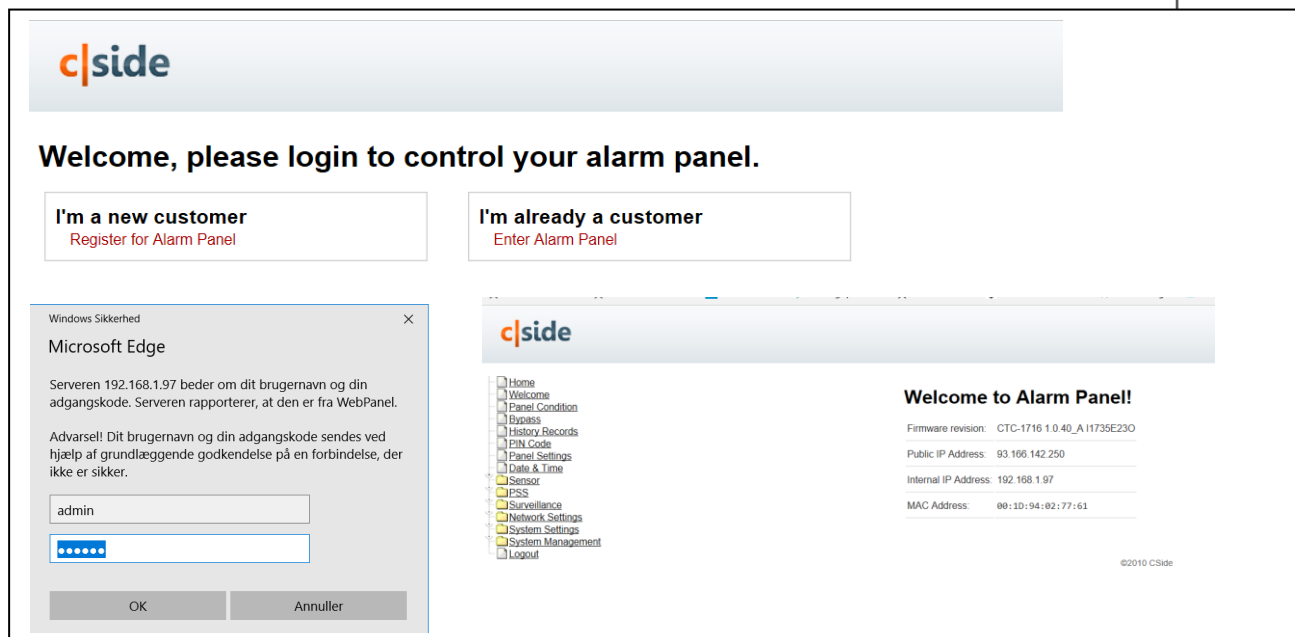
c|side

Welcome, please login to control your alarm panel.

I'm a new customer
Register for Alarm Panel

I'm already a customer
Enter Alarm Panel

Windows Sikkerhed

Microsoft Edge

Serveren 192.168.1.97 beder om dit brugernavn og din adgangskode. Serveren rapporterer, at den er fra WebPanel.

Advarsel! Dit brugernavn og din adgangskode sendes ved hjælp af grundlæggende godkendelse på en forbindelse, der ikke er sikker.

admin

••••••

OK

Annuller

c|side

Home
Welcome
Panel Condition
Bypass
History Records
PIN Code
Panel Settings
Date & Time
Sensor
PSS
Surveillance
Network Settings
System Settings
System Management
Logout

Welcome to Alarm Panel!

| | |
|---|---|
| Firmware revision: | CTC-1716 1.0.40_A I1735E23O |
| Public IP Address: | 93.166.142.250 |
| Internal IP Address: | 192.168.1.97 |
| MAC Address: | 00:1D:94:02:77:61 |

©2010 CSide